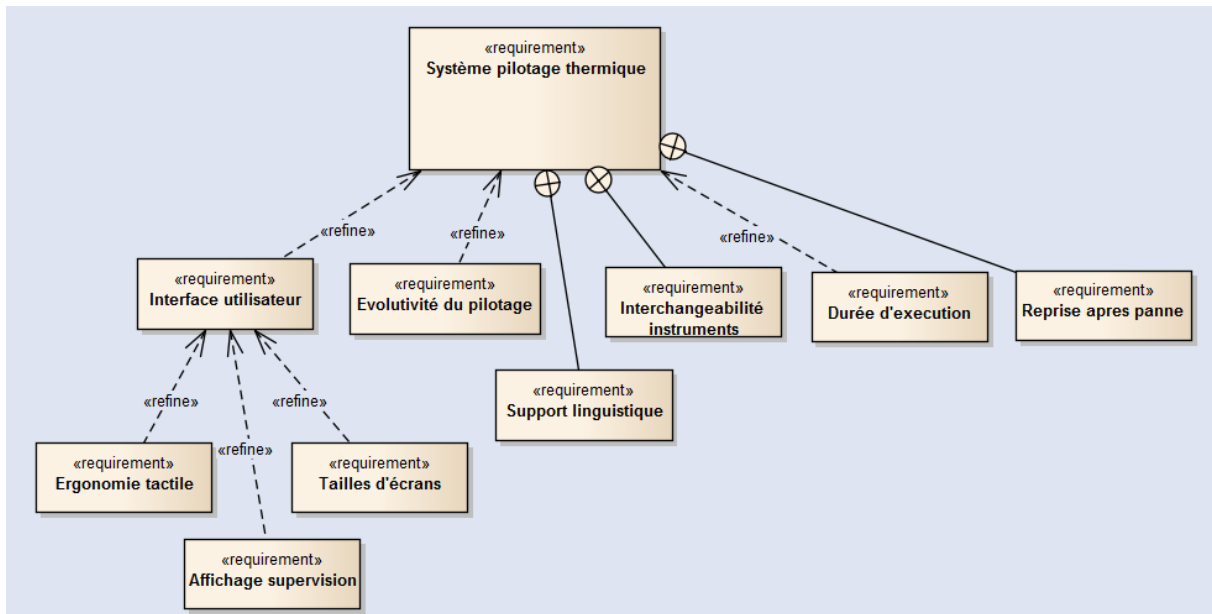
«requirement»
Système pilotage thermique

«refine»

«refine»

«refine»

«requirement»
Interface utilisateur

«requirement»
Evolutivité du pilotage

«requirement»
Interchangeabilité instruments

«requirement»
Durée d'execution

«requirement»
Reprise apres panne

«requirement»
Support linguistique

«refine»

«refine»

«refine»

«refine»

«requirement»
Ergonomie tactile

«requirement»
Tailles d'écrans

«requirement»
Affichage supervision